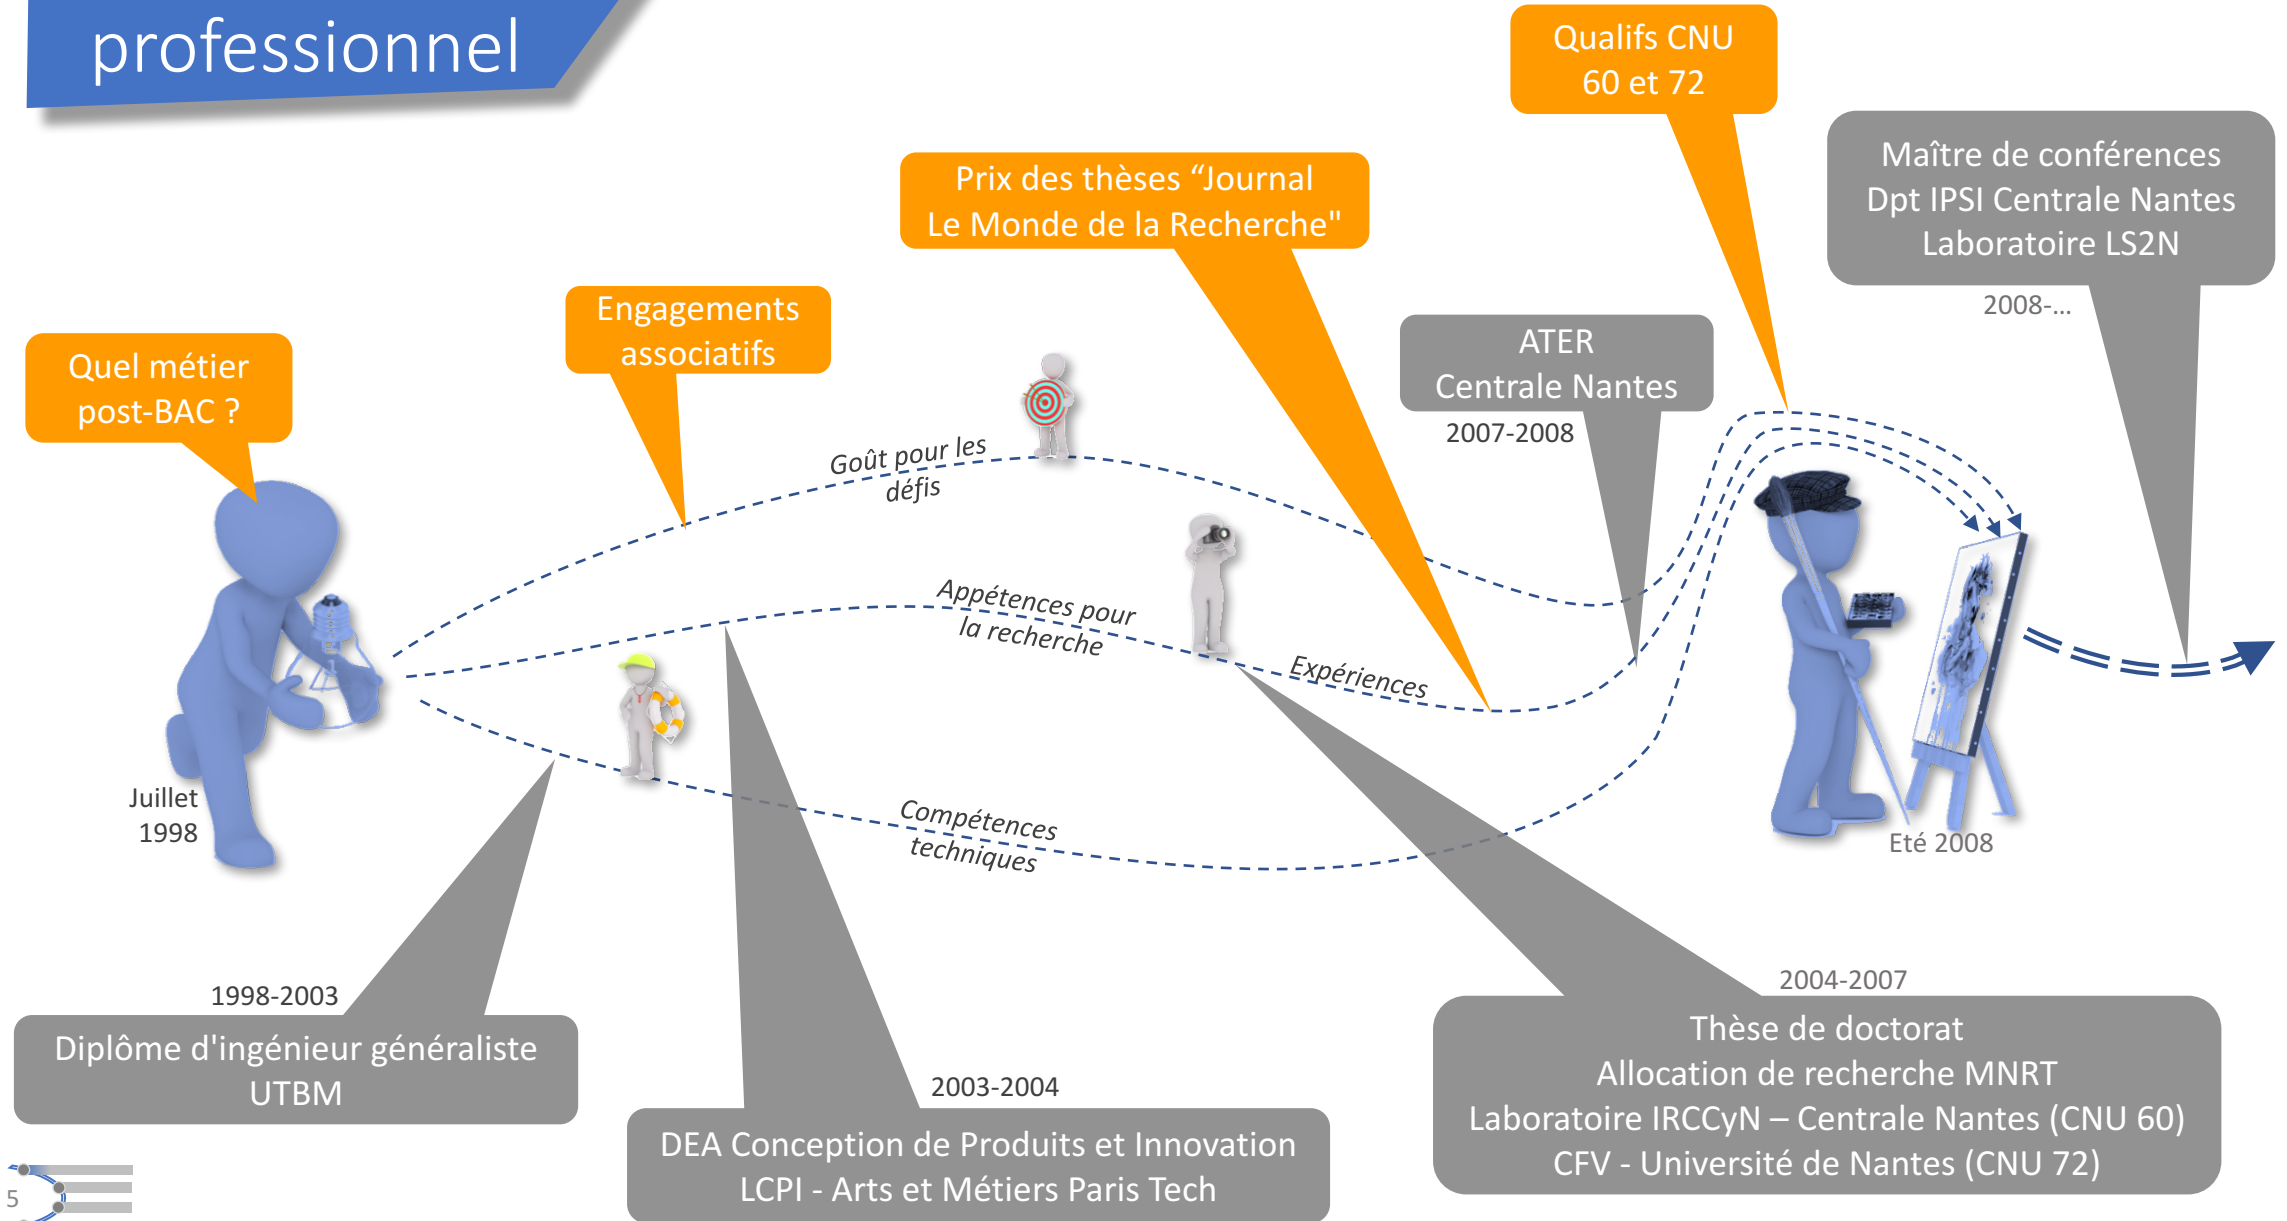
professionnel

Qualifs CNU
60 et 72

Prix des thèses “Journal
Le Monde de la Recherche"

Maître de conférences
Dpt IPSI Centrale Nantes
Laboratoire LS2N

2008-…

Engagements
associatifs

ATER
Centrale Nantes

2007-2008

Quel métier
post-BAC ?

Goût pour les
défis

Appétences pour
la recherche

Expériences

Juillet
1998

Compétences
techniques

Eté 2008

2004-2007

1998-2003

Diplôme d'ingénieur généraliste
UTBM

2003-2004

DEA Conception de Produits et Innovation
LCPI - Arts et Métiers Paris Tech

Thèse de doctorat
Allocation de recherche MNRT
Laboratoire IRCCyN – Centrale Nantes (CNU 60)
CFV - Université de Nantes (CNU 72)

5